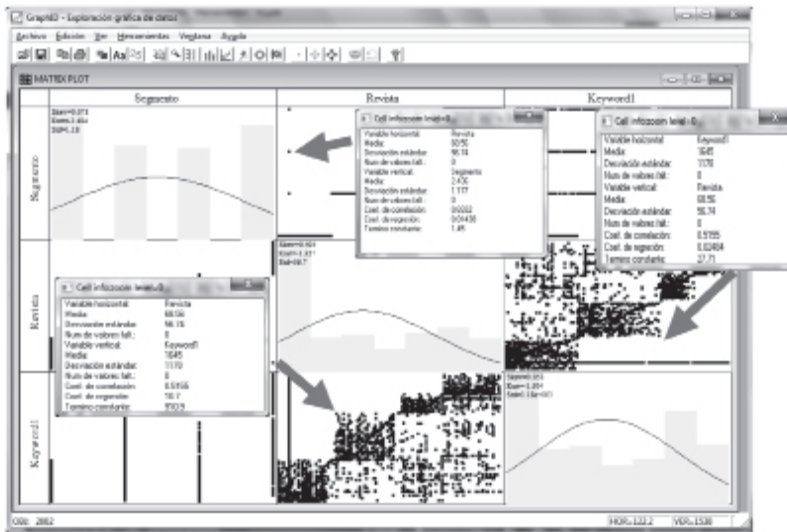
Graph3 - Exploración gráfica de datos

Archivo Edición Ver Herramientas Ventana Ayuda

MATRIX PLOT

Segmento

Revista

Keyword1

Segmento

Revista

Keyword1

Skew=0.073
Kurt=1.414
Std=1.18

Cell información level=0

| Variable horizontal: | Revista |
|---|---|
| Media: | 60.56 |
| Desviación estándar: | 56.74 |
| Num de valores falt.: | 0 |
| Variable vertical: | Segmento |
| Media: | 2.436 |
| Desviación estándar: | 1.117 |
| Num de valores falt.: | 0 |
| Coef. de correlación: | 0.0232 |
| Coef. de regresión: | 0.01430 |
| Termino constante: | 1.45 |

Cell información level=0

| Variable horizontal: | Keyword1 |
|---|---|
| Media: | 1645 |
| Desviación estándar: | 1170 |
| Num de valores falt.: | 0 |
| Variable vertical: | Revista |
| Media: | 60.56 |
| Desviación estándar: | 56.74 |
| Num de valores falt.: | 0 |
| Coef. de correlación: | 0.5155 |
| Coef. de regresión: | 0.02484 |
| Termino constante: | 27.71 |

Cell información level=0

| Variable horizontal: | Revista |
|---|---|
| Media: | 60.56 |
| Desviación estándar: | 56.74 |
| Num de valores falt.: | 0 |
| Variable vertical: | Keyword1 |
| Media: | 1645 |
| Desviación estándar: | 1170 |
| Num de valores falt.: | 0 |
| Coef. de correlación: | 0.5155 |
| Coef. de regresión: | 10.7 |
| Termino constante: | 1000.9 |

Skew=0.464
Kurt=1.837
Std=56.7

Skew=0.253
Kurt=1.804
Std=1.17e+003

Obs: 2882

HOR=122.2 VER=1530